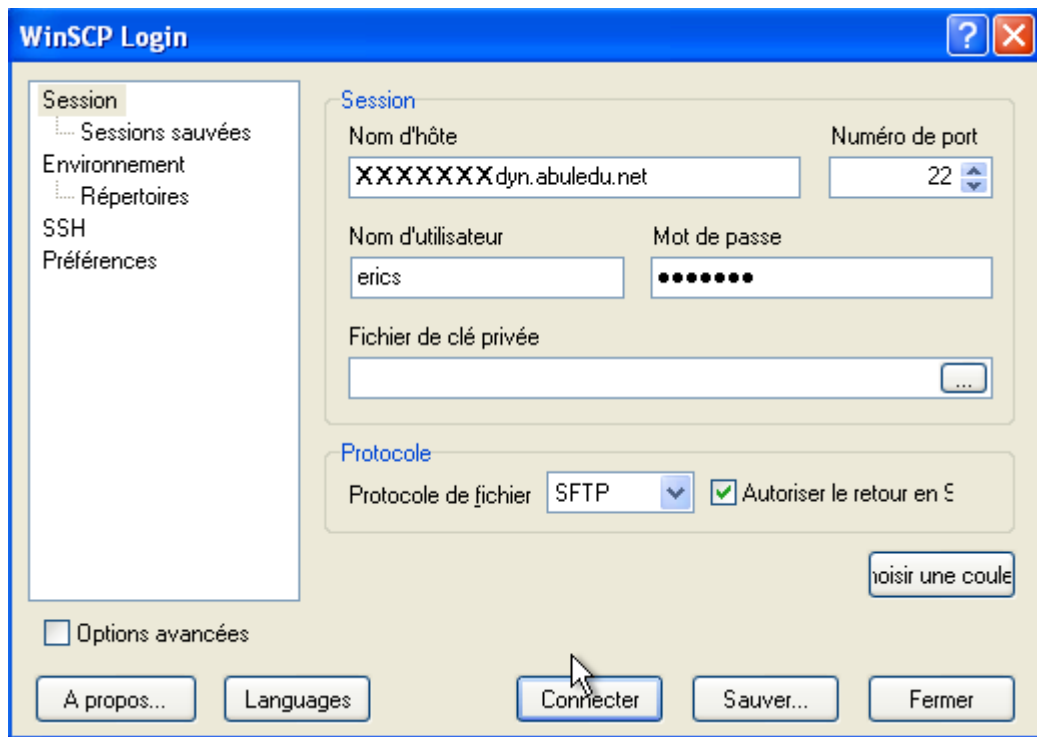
WinSCP Login

Session
Sessions sauvées
Environnement
Répertoires
SSH
Préférences

Session
Nom d'hôte
XXXXXXXdyn.abuledu.net
Numéro de port
22
Nom d'utilisateur
erics
Mot de passe
•••••••
Fichier de clé privée
...

Protocole
Protocole de fichier
SFTP
Autoriser le retour en S

hoisir une coule

Options avancées

A propos...
Languages
Connecter
Sauver...
Fermer